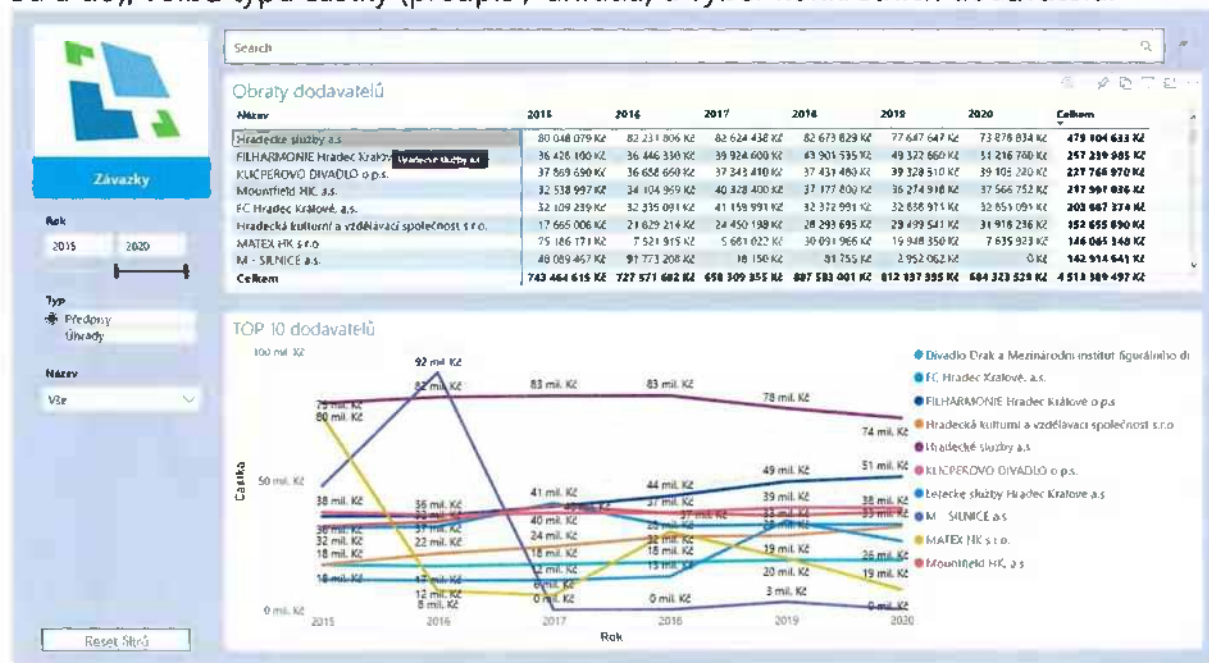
Search

Obraty dodavatelů

| Název | 2015 | 2016 | 2017 | 2018 | 2019 | 2020 | Celkem |
|---|---|---|---|---|---|---|---|
| Hradecké služby a.s. | 80 048 079 Kč | 82 231 806 Kč | 82 624 438 Kč | 82 673 829 Kč | 77 647 647 Kč | 73 878 834 Kč | 479 104 633 Kč |
| FILHARMONIE Hradec Králové | 36 426 100 Kč | 36 446 330 Kč | 39 924 600 Kč | 43 901 535 Kč | 49 322 660 Kč | 51 216 760 Kč | 257 239 985 Kč |
| KLICPEROVO DIVADLO o.p.s. | 37 869 690 Kč | 36 658 660 Kč | 37 343 410 Kč | 37 431 480 Kč | 39 328 510 Kč | 39 105 220 Kč | 227 766 970 Kč |
| Mountfield HK, a.s. | 32 538 997 Kč | 34 104 969 Kč | 40 328 400 Kč | 37 177 800 Kč | 36 274 918 Kč | 37 566 752 Kč | 217 991 836 Kč |
| FC Hradec Králové, a.s. | 32 109 239 Kč | 32 335 091 Kč | 41 159 991 Kč | 32 372 991 Kč | 32 838 911 Kč | 32 851 091 Kč | 203 667 374 Kč |
| Hradecká kulturní a vzdělávací společnost s.r.o. | 17 665 006 Kč | 21 629 214 Kč | 24 450 198 Kč | 28 293 695 Kč | 29 499 541 Kč | 31 918 236 Kč | 152 655 890 Kč |
| MATEX HK s.r.o. | 75 186 171 Kč | 7 521 915 Kč | 5 681 022 Kč | 30 091 966 Kč | 19 948 350 Kč | 7 635 923 Kč | 146 065 348 Kč |
| M - SILNICE a.s. | 48 089 467 Kč | 91 773 208 Kč | 18 150 Kč | 31 755 Kč | 2 952 062 Kč | 0 Kč | 142 914 641 Kč |
| Celkem | 743 464 615 Kč | 727 571 682 Kč | 658 309 355 Kč | 887 583 001 Kč | 812 137 395 Kč | 684 323 529 Kč | 4 513 389 497 Kč |

Hradecké služby a.s.

Závazky

Rok
2015 2020

Typ
Předpisy
Úhrady

Název
Vše

Reset filtrů

TOP 10 dodavatelů

100 mil. Kč
50 mil. Kč
0 mil. Kč
Částka
2015 2016 2017 2018 2019 2020
Rok

92 mil. Kč
82 mil. Kč
83 mil. Kč
83 mil. Kč
78 mil. Kč
74 mil. Kč
75 mil. Kč
80 mil. Kč
38 mil. Kč
36 mil. Kč
32 mil. Kč
18 mil. Kč
36 mil. Kč
37 mil. Kč
22 mil. Kč
41 mil. Kč
40 mil. Kč
24 mil. Kč
18 mil. Kč
44 mil. Kč
37 mil. Kč
32 mil. Kč
18 mil. Kč
49 mil. Kč
39 mil. Kč
51 mil. Kč
38 mil. Kč
33 mil. Kč
19 mil. Kč
26 mil. Kč
19 mil. Kč
20 mil. Kč
3 mil. Kč
0 mil. Kč
18 mil. Kč
12 mil. Kč
8 mil. Kč
0 mil. Kč
0 mil. Kč

Divadlo Drak a Mezinárodní institut figurálního di
FC Hradec Králové, a.s.
FILHARMONIE Hradec Králové o.p.s.
Hradecká kulturní a vzdělávací společnost s.r.o.
Hradecké služby a.s.
KLICPEROVO DIVADLO o.p.s.
Letecké služby Hradec Králové a.s.
M - SILNICE a.s.
MATEX HK s.r.o.
Mountfield HK, a.s.